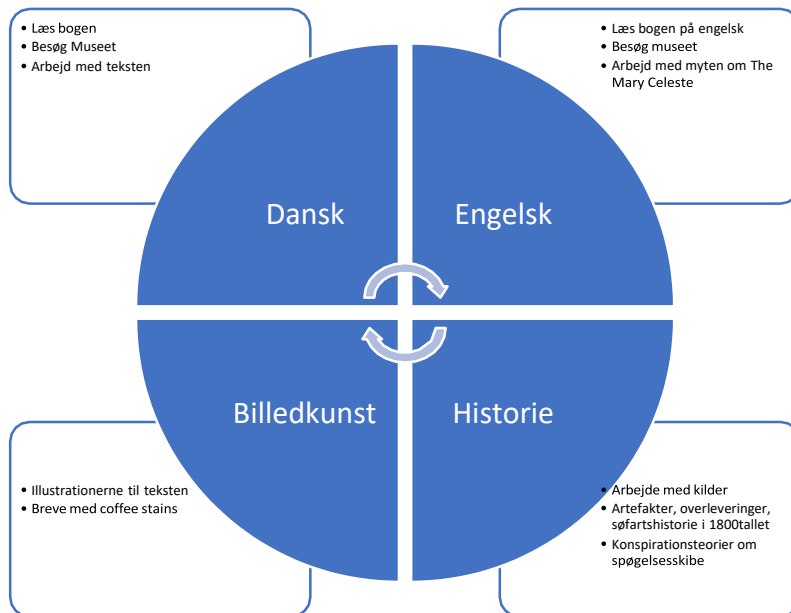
- Læs bogen
- Besøg Museet
- Arbejd med teksten

- Læs bogen på engelsk
- Besøg museet
- Arbejd med myten om The Mary Celeste

Dansk

Engelsk

Billedkunst

Historie

- Illustrationerne til teksten
- Breve med coffee stains

- Arbejde med kilder
- Artefakter, overleveringer, søfartshistorie i 1800tallet
- Konspirationsteorier om spøgelsesskibe